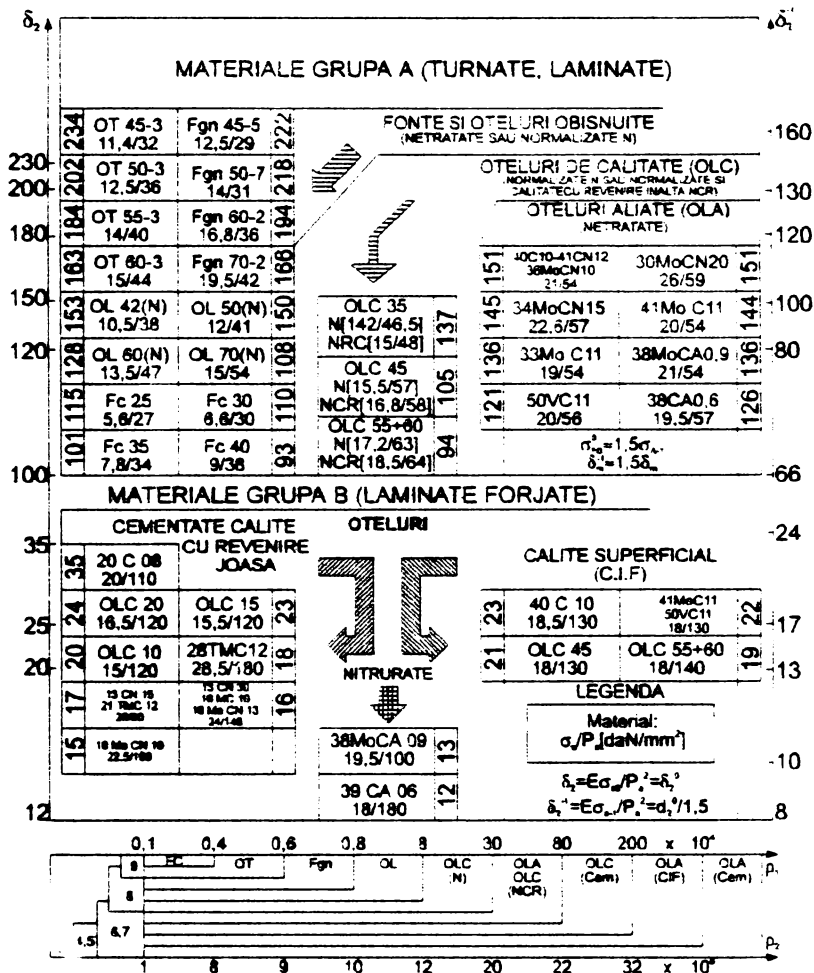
$\delta_2$

$\delta_1'$

MATERIALE GRUPA A (TURNATE, LAMINATE)

FONTE SI OTELURI OBISNUITE
(NETRATATE SAU NORMALIZATE N)

OTELURI DE CALITATE (OLC)
(NORMALIZATE N SAU NORMALIZATE SI CALITATE CU REVENIRE INALTA NCR)

OTELURI ALIATE (OLA)
(NETRATATE)

| 234 | OT 45-3 11,4/32 | Fgn 45-5 12,5/29 | 222 |
|---|---|---|---|
| 202 | OT 50-3 12,5/36 | Fgn 50-7 14/31 | 218 |
| 184 | OT 55-3 14/40 | Fgn 60-2 16,8/36 | 194 |
| 163 | OT 60-3 15/44 | Fgn 70-2 19,5/42 | 166 |
| 153 | OL 42(N) 10,5/38 | OL 50(N) 12/41 | 150 |
| 128 | OL 60(N) 13,5/47 | OL 70(N) 15/54 | 108 |
| 115 | Fc 25 5,6/27 | Fc 30 6,6/30 | 110 |
| 101 | Fc 35 7,8/34 | Fc 40 9/38 | 93 |

| OLC 35 N[142/46,5] NRC[15/48] | 137 |
|---|---|
| OLC 45 N[15,5/57] NCR[16,8/58] | 105 |
| OLC 55+60 N[17,2/63] NCR[18,5/64] | 94 |

| 151 | 40C10-41CN12 38MoCN10 21,54 | 30MoCN20 26/59 | 151 |
|---|---|---|---|
| 145 | 34MoCN15 22,6/57 | 41Mo C11 20/54 | 144 |
| 136 | 33Mo C11 19/54 | 38MoCA0,9 21/54 | 136 |
| 121 | 50VC11 20/56 | 38CA0,6 19,5/57 | 126 |

$\sigma_{-1}^{*}=1,5\sigma_{-1}$, $\delta_1^{*}=1,5\delta_m$

230 200 180 150 120 100

-160 -130 -120 -100 -80 -66

MATERIALE GRUPA B (LAMINATE FORJATE)

CEMENTATE CALITE CU REVENIRE JOASA

OTELURI

NITRURATE

CALITE SUPERFICIAL (C.I.F)

| 35 | 20 C 08 20/110 | | |
|---|---|---|---|
| 24 | OLC 20 16,5/120 | OLC 15 15,5/120 | 23 |
| 20 | OLC 10 15/120 | 28TMC12 28,5/180 | 18 |
| 17 | 13 CN 15 21 TMC 12 20/80 | 13 CN 30 18 MC 10 18 Mo CN 13 24/148 | 16 |
| 15 | 18 Mo CN 10 22,5/100 | | |

| 38MoCA 09 19,5/100 | 13 |
|---|---|
| 39 CA 06 18/180 | 12 |

| 23 | 40 C 10 18,5/130 | 41MoC11 50VC11 18/130 | 22 |
|---|---|---|---|
| 21 | OLC 45 18/130 | OLC 55+60 18/140 | 19 |

LEGENDA
Material:
$\sigma_r/P_a$[daN/mm$^2$]

$\delta_2=E\sigma_{el}/P_a^2=\delta_2^{0}$
$\delta_1'=E\sigma_{el}/P_a^2=d_2^{0}/1,5$

35 25 20 12

-24 -17 -13 -10 8

0,1 0,4 0,6 0,8 8 30 80 200 x $10^4$

9 FC OT Fgn OL OLC (N) OLA OLC (NCR) OLC (Cem) OLA (CIF) OLA (Cem) $p_1$

8 6,7 4,5

$p_2$

1 8 9 10 12 20 22 32 x $10^4$